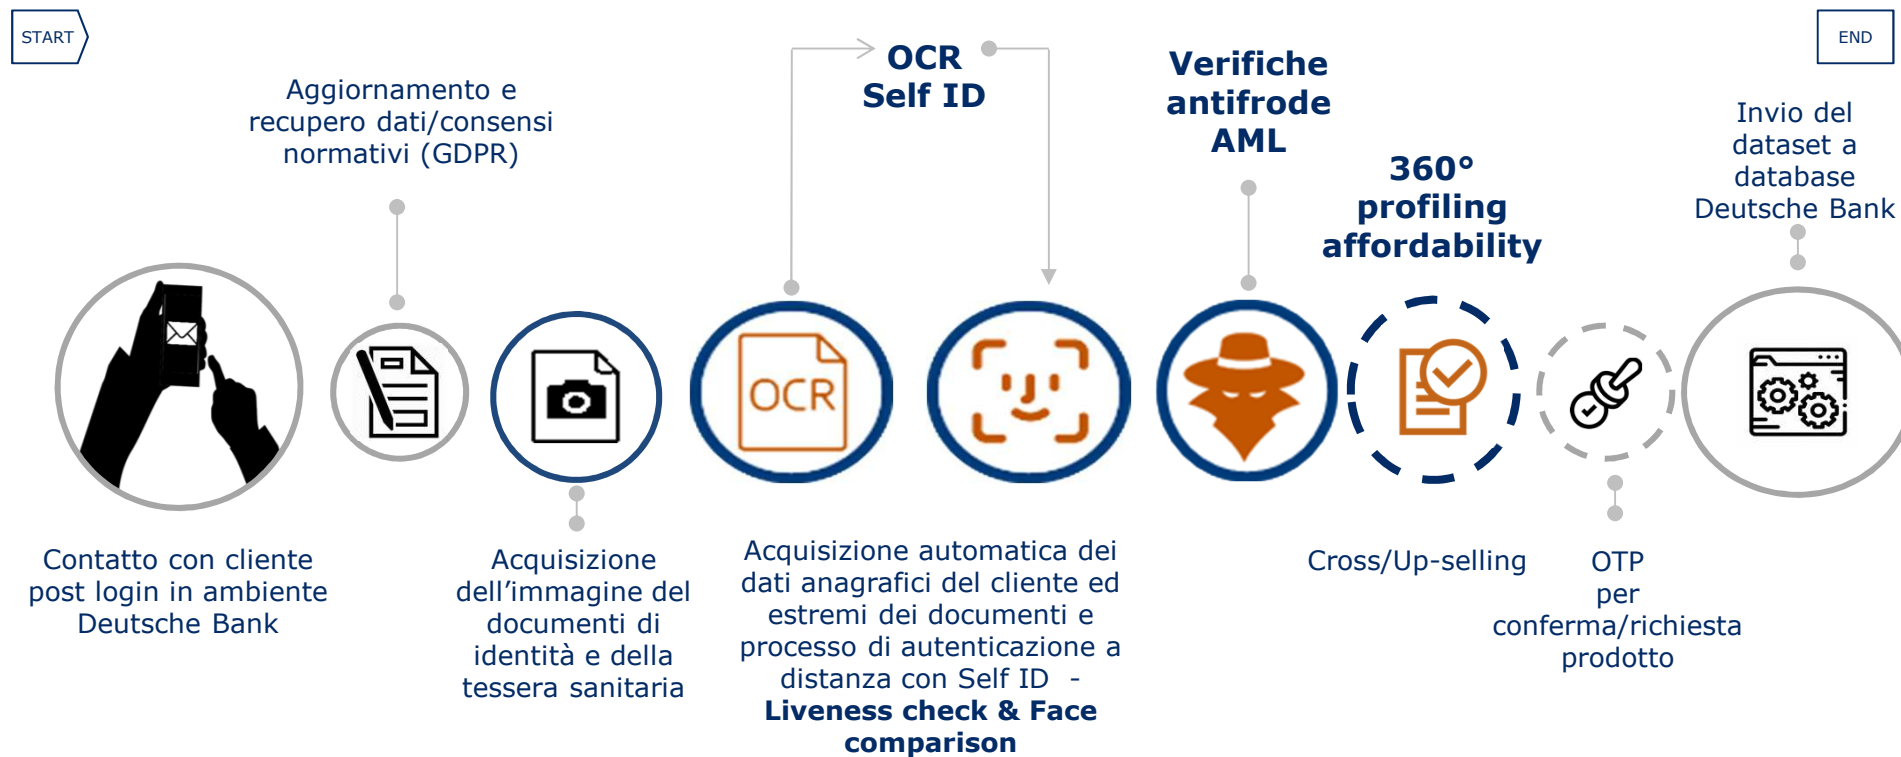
START

END

Aggiornamento e recupero dati/consensi normativi (GDPR)

OCR Self ID

Verifiche antifrode AML

360° profiling affordability

Invio del dataset a database Deutsche Bank

OCR

Contatto con cliente post login in ambiente Deutsche Bank

Acquisizione dell’immagine del documenti di identità e della tessera sanitaria

Acquisizione automatica dei dati anagrafici del cliente ed estremi dei documenti e processo di autenticazione a distanza con Self ID - **Liveness check & Face comparison**

Cross/Up-selling

OTP per conferma/richiesta prodotto